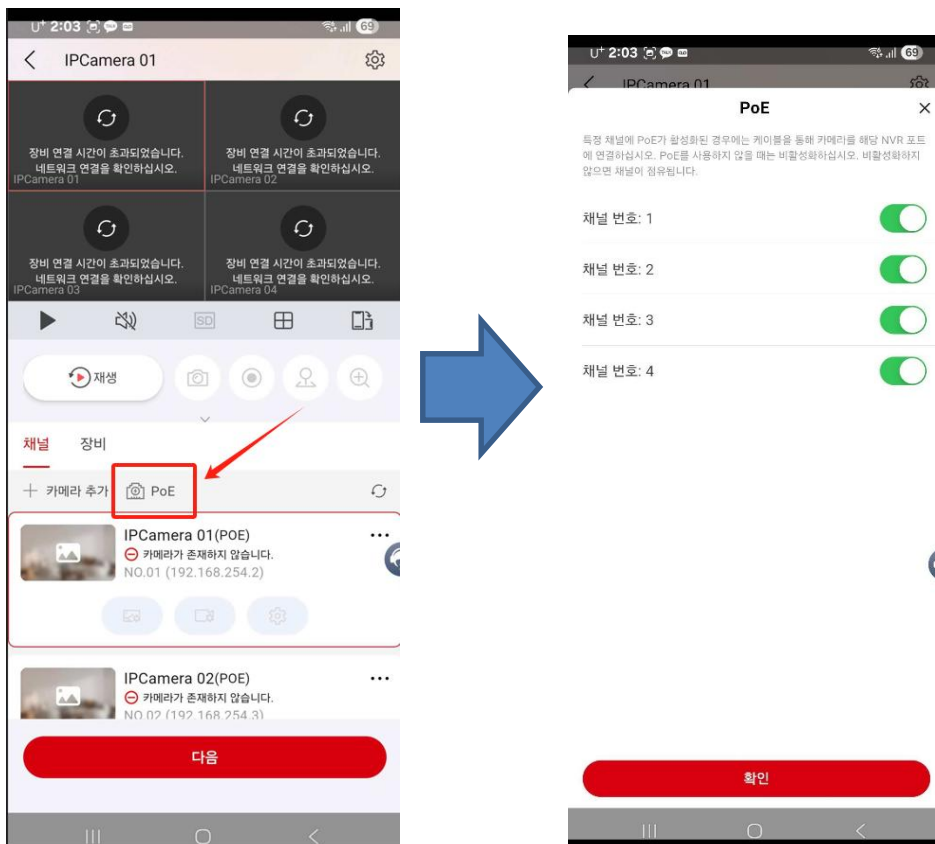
U⁺ 2:03 69

IPCamera 01

장비 연결 시간이 초과되었습니다. 네트워크 연결을 확인하십시오.
IPCamera 01

장비 연결 시간이 초과되었습니다. 네트워크 연결을 확인하십시오.
IPCamera 02

장비 연결 시간이 초과되었습니다. 네트워크 연결을 확인하십시오.
IPCamera 03

장비 연결 시간이 초과되었습니다. 네트워크 연결을 확인하십시오.
IPCamera 04

SD

재생

채널 장비

+ 카메라 추가 PoE

IPCamera 01(POE)
카메라가 존재하지 않습니다.
NO.01 (192.168.254.2)

IPCamera 02(POE)
카메라가 존재하지 않습니다.
NO.02 (192.168.254.3)

다음

U⁺ 2:03 69

IPCamera 01

PoE

특정 채널에 PoE가 활성화된 경우에는 케이블을 통해 카메라를 해당 NVR 포트에 연결하십시오. PoE를 사용하지 않을 때는 비활성화하십시오. 비활성화하지 않으면 채널이 점유됩니다.

채널 번호: 1

채널 번호: 2

채널 번호: 3

채널 번호: 4

확인